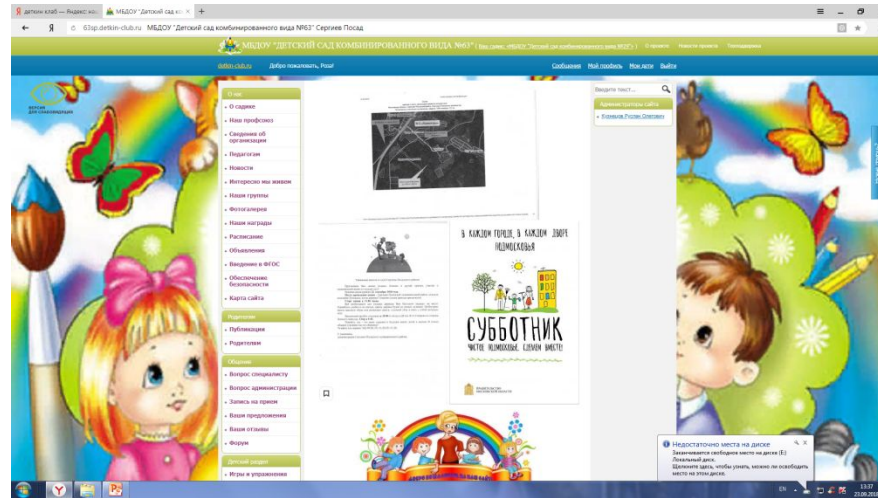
детский клаб — Яндекс: на | МБДОУ "Детский сад ко | +

63sp.detkin-club.ru МБДОУ "Детский сад комбинированного вида №63" Сергиев Посад

МБДОУ "ДЕТСКИЙ САД КОМБИНИРОВАННОГО ВИДА №63" | Ваш сайт: «МБДОУ "Детский сад комбинированного вида №63"» | О проекте | Новости проекта | Поиск

detkin-club.ru | Добро пожаловать, Роза! | Сообщения | Мой профиль | Мои дети | Выйти

О нас
О садике
Наш профсоюз
Сведения об организации
Педагоги
Новости
Интересно мы живем
Наши группы
Фотогалерея
Наши награды
Расписание
Объявления
Введение в ФГОС
Обеспечение безопасности
Карта сайта

Родителям
Публикации
Родителям

Общение
Вопрос специалисту
Вопрос администрации
Запись на прием
Ваши предложения
Ваши отзывы
Форум

Детский раздел
Игры и упражнения

В КАЖДОМ ГОРОДЕ, В КАЖДОМ ДВОРЕ ПОДМОСКОВЬЯ
СУББОТНИК
ЧИСТОЕ ПОДМОСКОВЬЕ. СДЕЛАЕМ ВМЕСТЕ!

Введите текст...

Администраторы сайта
Кузнецов Руслан Олегович

Недостаточно места на диске
Заканчивается свободное место на диске (E:) Локальный диск.
Щелкните здесь, чтобы узнать, можно ли освободить место на этом диске.

EN 13:37 23.09.2018